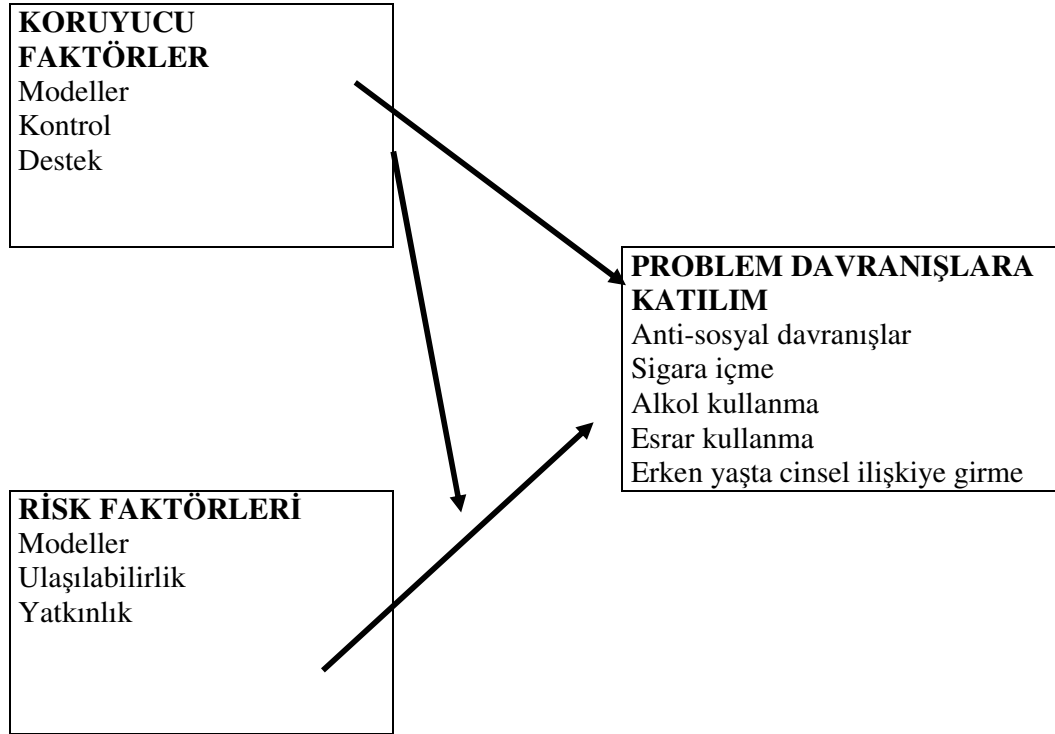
**KORUYUCU FAKTÖRLER**
Modeller
Kontrol
Destek

**PROBLEM DAVRANIŞLARA KATILIM**
Anti-sosyal davranışlar
Sigara içme
Alkol kullanma
Esrar kullanma
Erken yaşta cinsel ilişkiye girme

**RİSK FAKTÖRLERİ**
Modeller
Ulaşılabilirlik
Yatkınlık